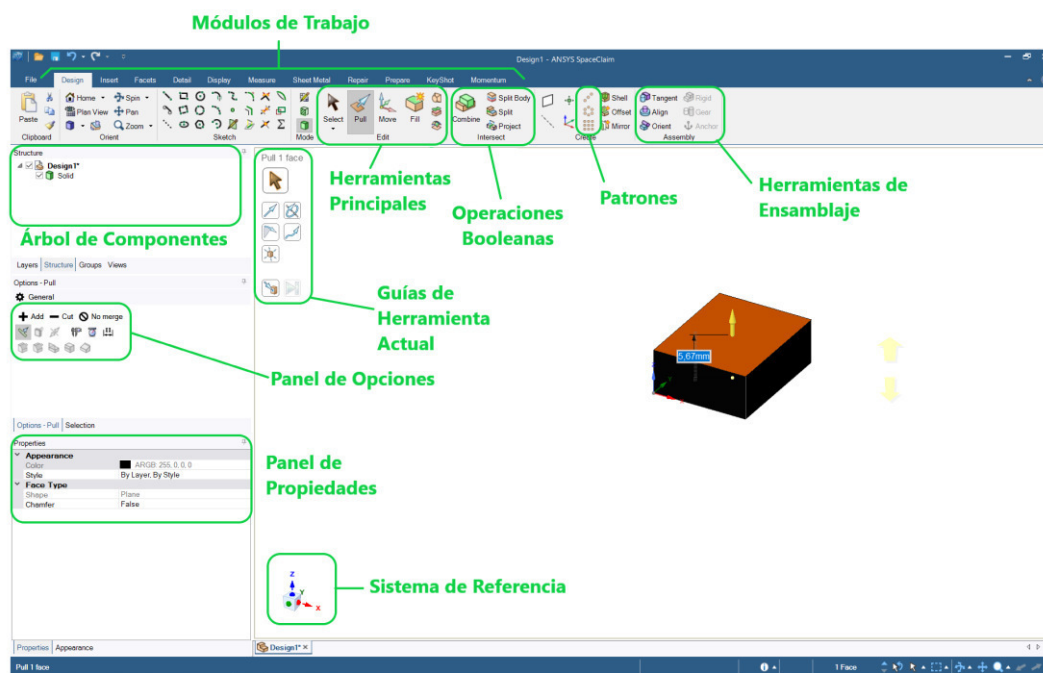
Módulos de Trabajo

Design1 - ANSYS SpaceClaim

File Design Insert Facets Detail Display Measure Sheet Metal Repair Prepare KeyShot Momentum

Paste Clipboard Home Spin Plan View Pan Zoom Orient Sketch Mode Select Pull Move Fill Edit Combine Split Body Split Project Intersect Shell Offset Mirror Create Tangent Align Orient Rigid Gear Anchor Assembly

Structure
Design1*
Solid

Pull 1 face

Herramientas Principales

Operaciones Booleanas

Patrones

Herramientas de Ensamblaje

Árbol de Componentes

Layers Structure Groups Views

Options - Pull
General
Add Cut No merge

Guías de Herramienta Actual

Panel de Opciones

5.67mm

Options - Pull Selection

Properties
Appearance
Color ARGB: 255, 0, 0, 0
Style By Layer, By Style
Face Type
Shape Plane
Chamfer False

Panel de Propiedades

Sistema de Referencia

Properties Appearance

Design1* ×

Pull 1 face

1 Face